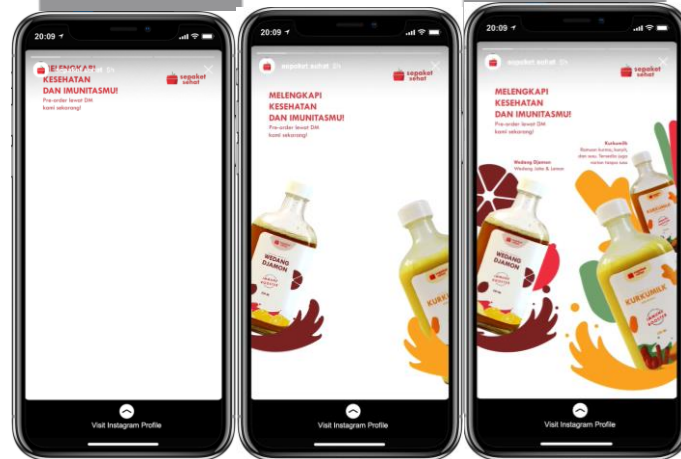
20:09

MELENGKAPI KESEHATAN DAN IMUNITASMU!

Pre-order lewat DM kami sekarang!

sepaket sehat

Visit Instagram Profile

20:09

sepaket sehat 3h

sepaket sehat

MELENGKAPI KESEHATAN DAN IMUNITASMU!

Pre-order lewat DM kami sekarang!

WEDANG DJAMOE

KURKUMILK

Visit Instagram Profile

20:09

sepaket sehat 5h

sepaket sehat

MELENGKAPI KESEHATAN DAN IMUNITASMU!

Pre-order lewat DM kami sekarang!

Kurkumilk

Ramuan kunyit, kencur, dan susu. Ternyata juga enak tanpa rasa

Wedang Djamoe

Wedang Jahe & Lemon

WEDANG DJAMOE

KURKUMILK

Visit Instagram Profile